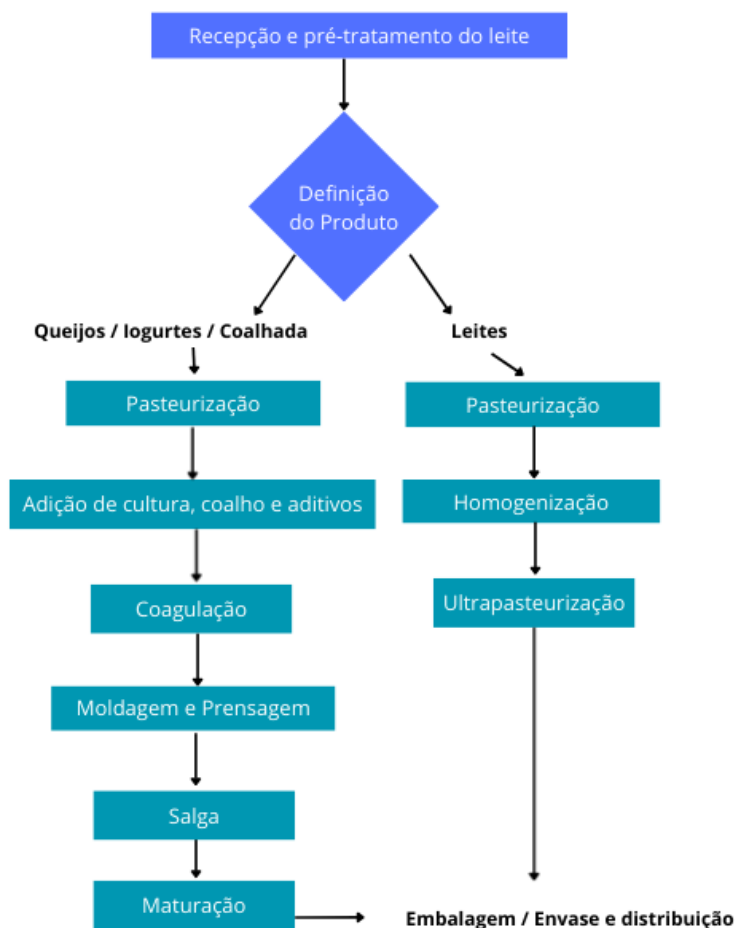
Recepção e pré-tratamento do leite

Definição do Produto

Queijos / Iogurtes / Coalhada

Pasteurização

Adição de cultura, coalho e aditivos

Coagulação

Moldagem e Prensagem

Salga

Maturação

Leites

Pasteurização

Homogenização

Ultrapasteurização

Embalagem / Envase e distribuição